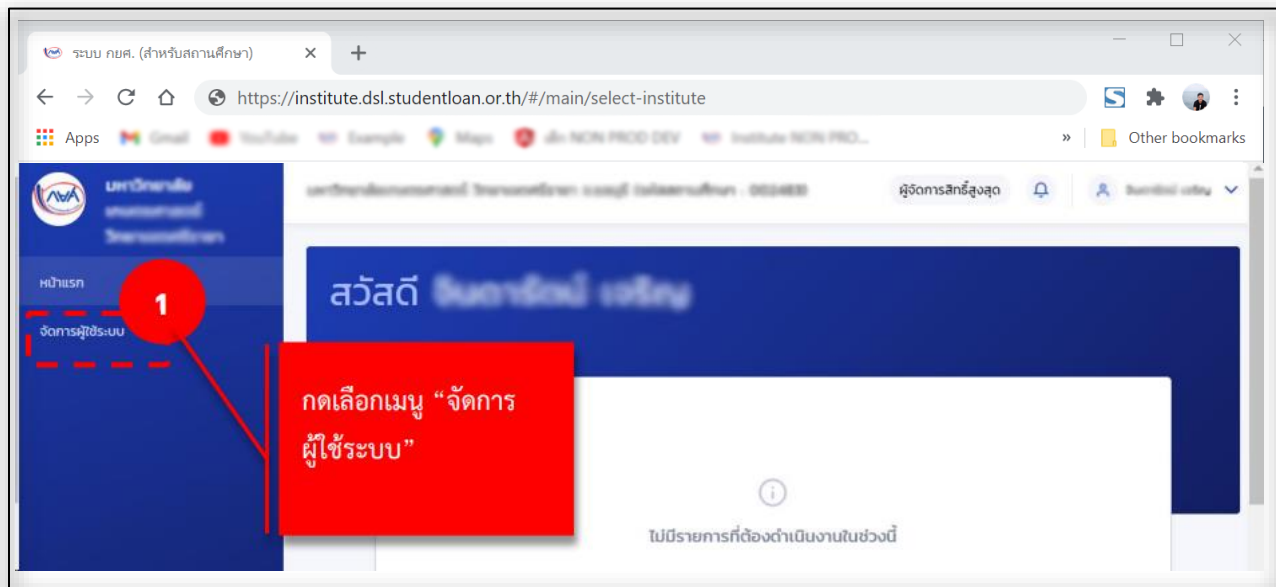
ระบบ กยศ. (สำหรับสถานศึกษา)

https://institute.dsl.studentloan.or.th/#/main/select-institute

Apps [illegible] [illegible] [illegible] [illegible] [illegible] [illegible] » Other bookmarks

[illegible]

ผู้จัดการสิทธิ์สูงสุด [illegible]

หน้าแรก

จัดการผู้ใช้ระบบ

1

สวัสดี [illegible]

กดเลือกเมนู "จัดการผู้ใช้ระบบ"

ไม่มีรายการที่ต้องดำเนินงานในช่วงนี้